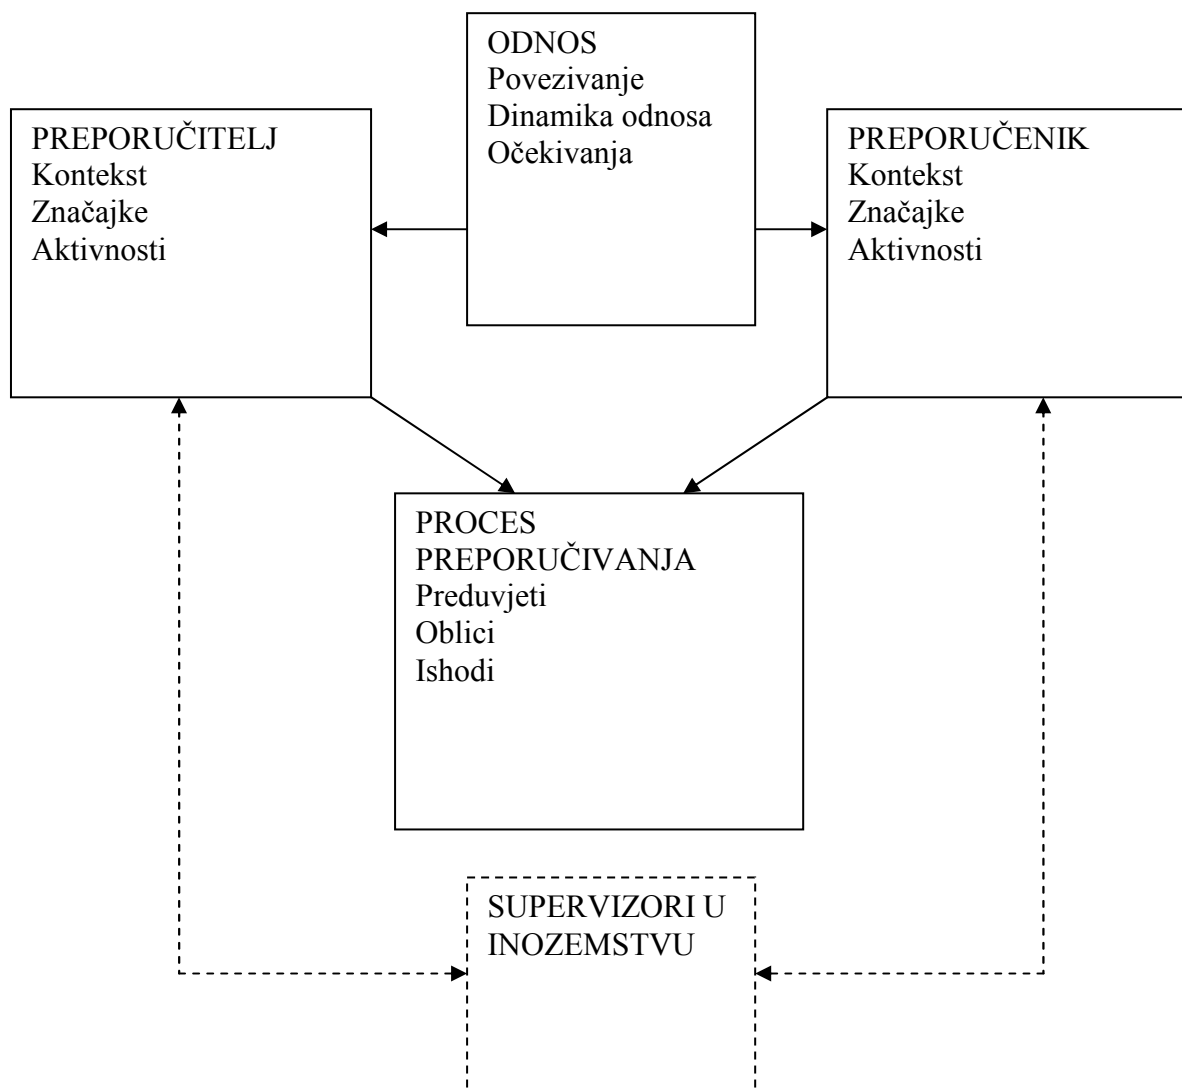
ODNOS
Povezivanje
Dinamika odnosa
Očekivanja

PREPORUČITELJ
Kontekst
Značajke
Aktivnosti

PREPORUČENIK
Kontekst
Značajke
Aktivnosti

PROCES PREPORUČIVANJA
Preduvjeti
Oblici
Ishodi

SUPERVIZORI U INOZEMSTVU